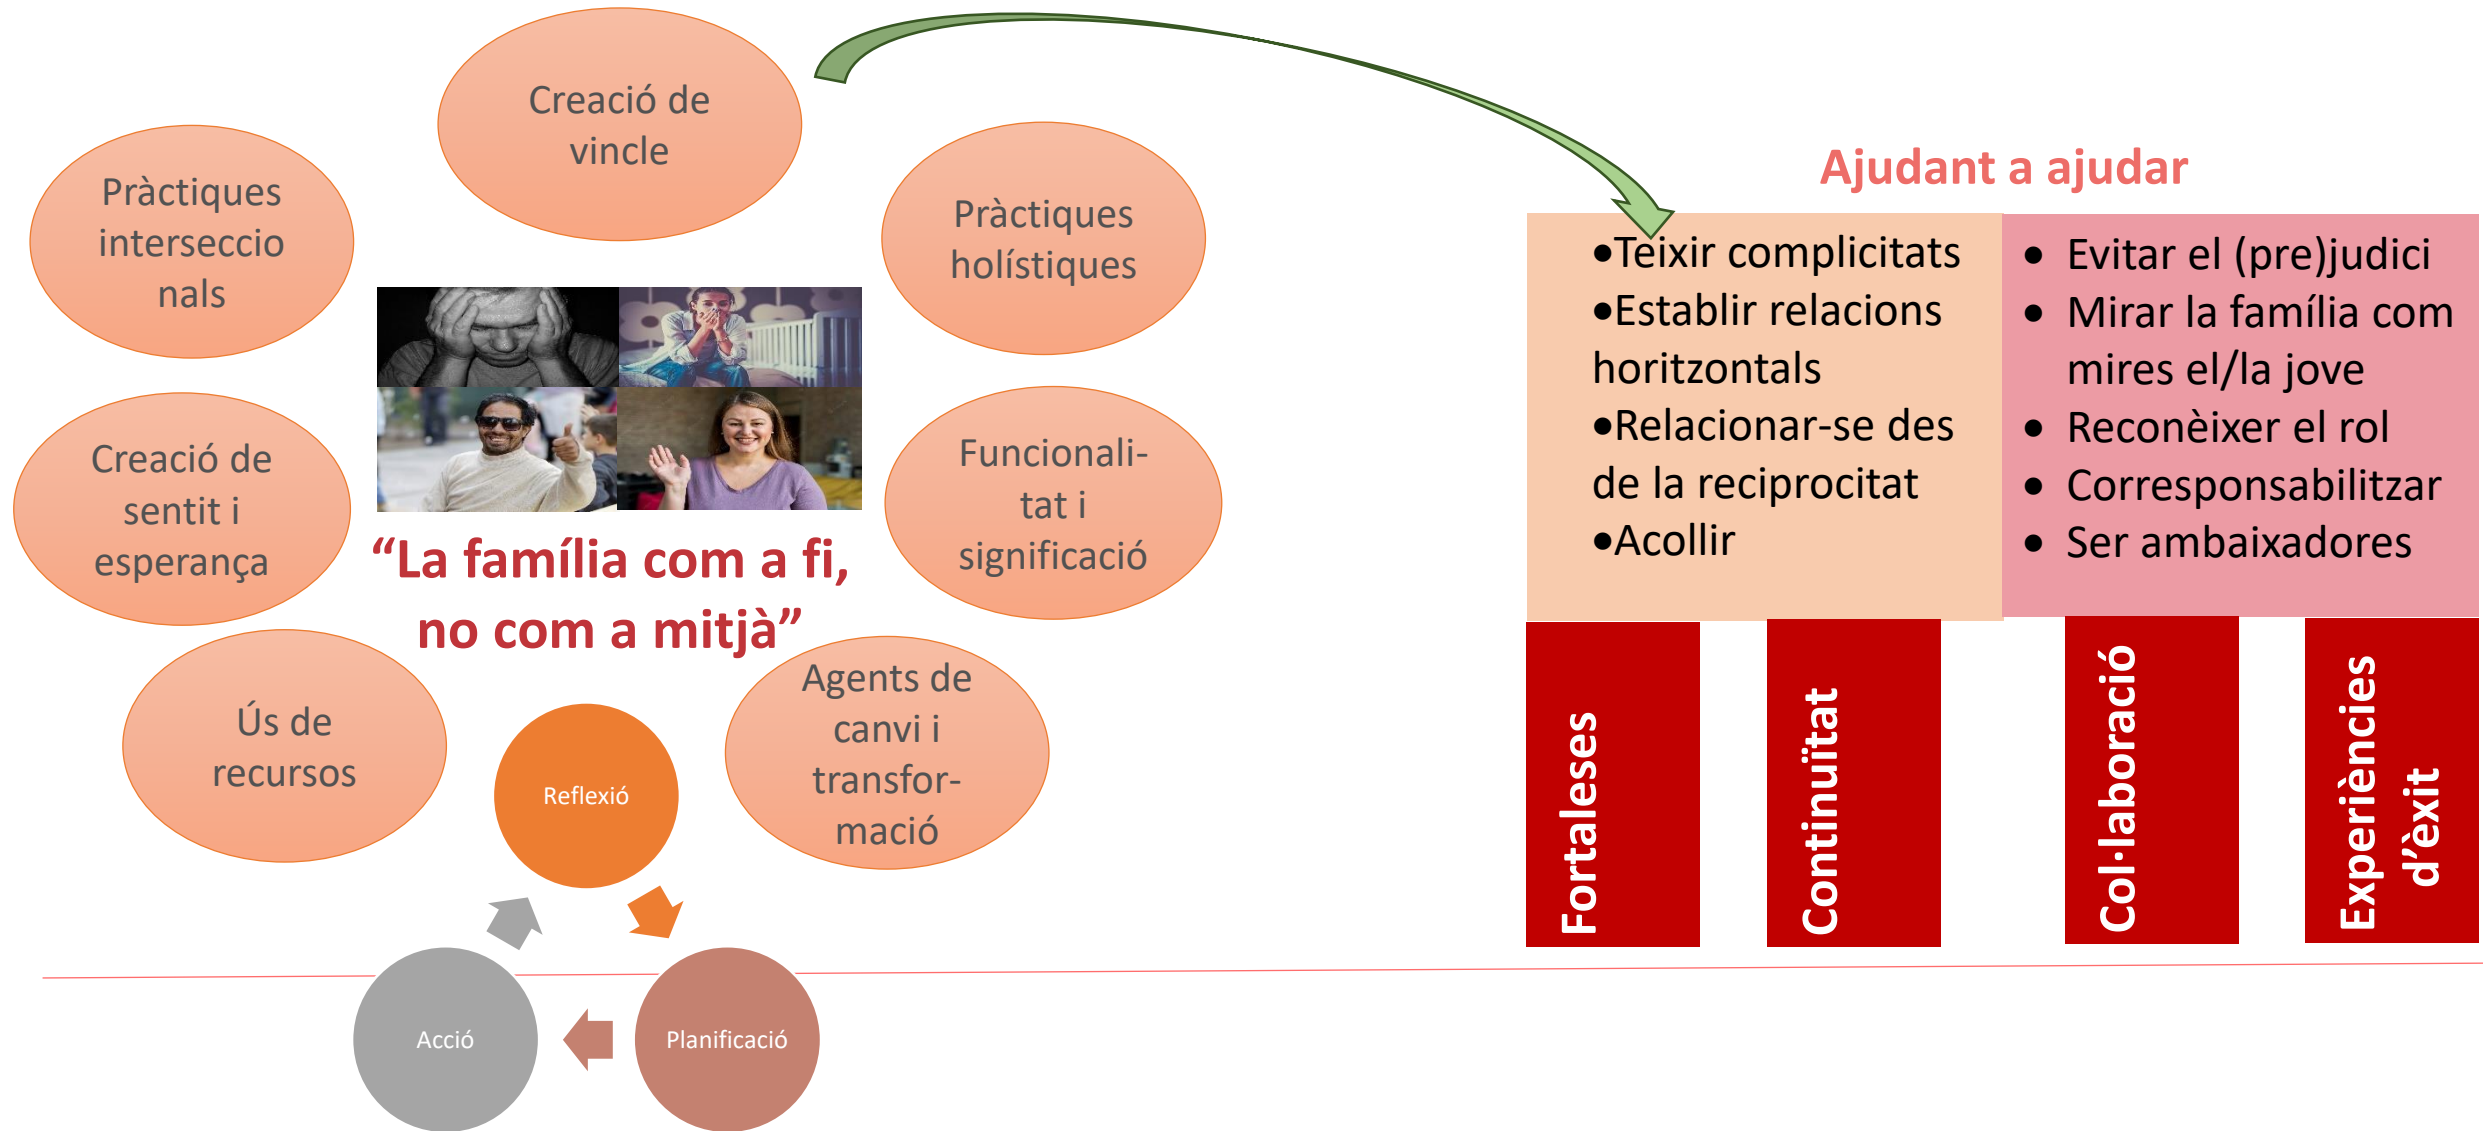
Creació de vincle

Pràctiques interseccionals

Pràctiques holístiques

Creació de sentit i esperança

Funcionalitat i significació

"La família com a fi, no com a mitjà"

Ús de recursos

Agents de canvi i transformació

Reflexió

Acció

Planificació

Ajudant a ajudar

- Teixir complicitats
- Establir relacions horitzontals
- Relacionar-se des de la reciprocitat
- Acollir

- Evitar el (pre)judici
- Mirar la família com mires el/la jove
- Reconèixer el rol
- Corresponsabilitzar
- Ser ambaixadores

Fortaleses

Continuïtat

Col·laboració

Experiències d'èxit